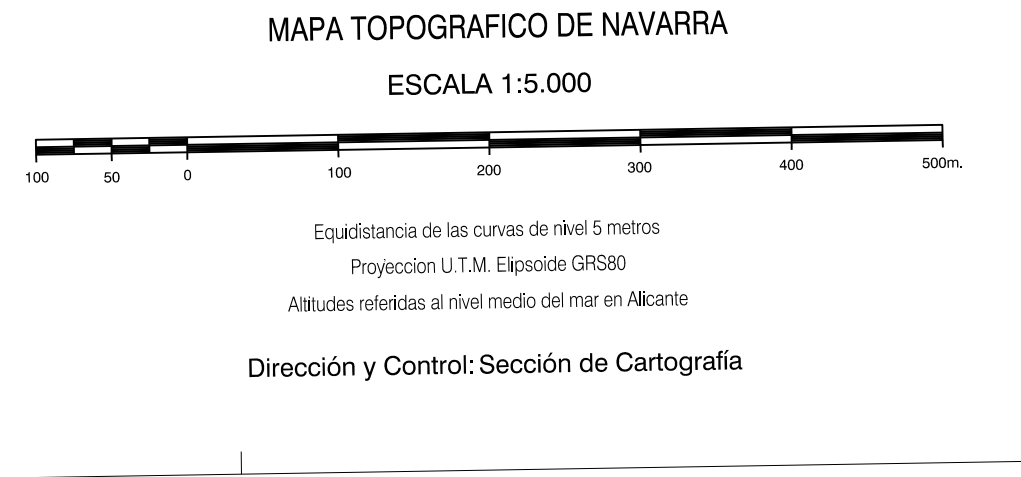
MAPA TOPOGRAFICO DE NAVARRA

ESCALA 1:5.000

100 50 0 100 200 300 400 500m.

Equidistancia de las curvas de nivel 5 metros

Proyeccion U.T.M. Elipsoide GRS80

Altitudes referidas al nivel medio del mar en Alicante

Dirección y Control: Sección de Cartografía